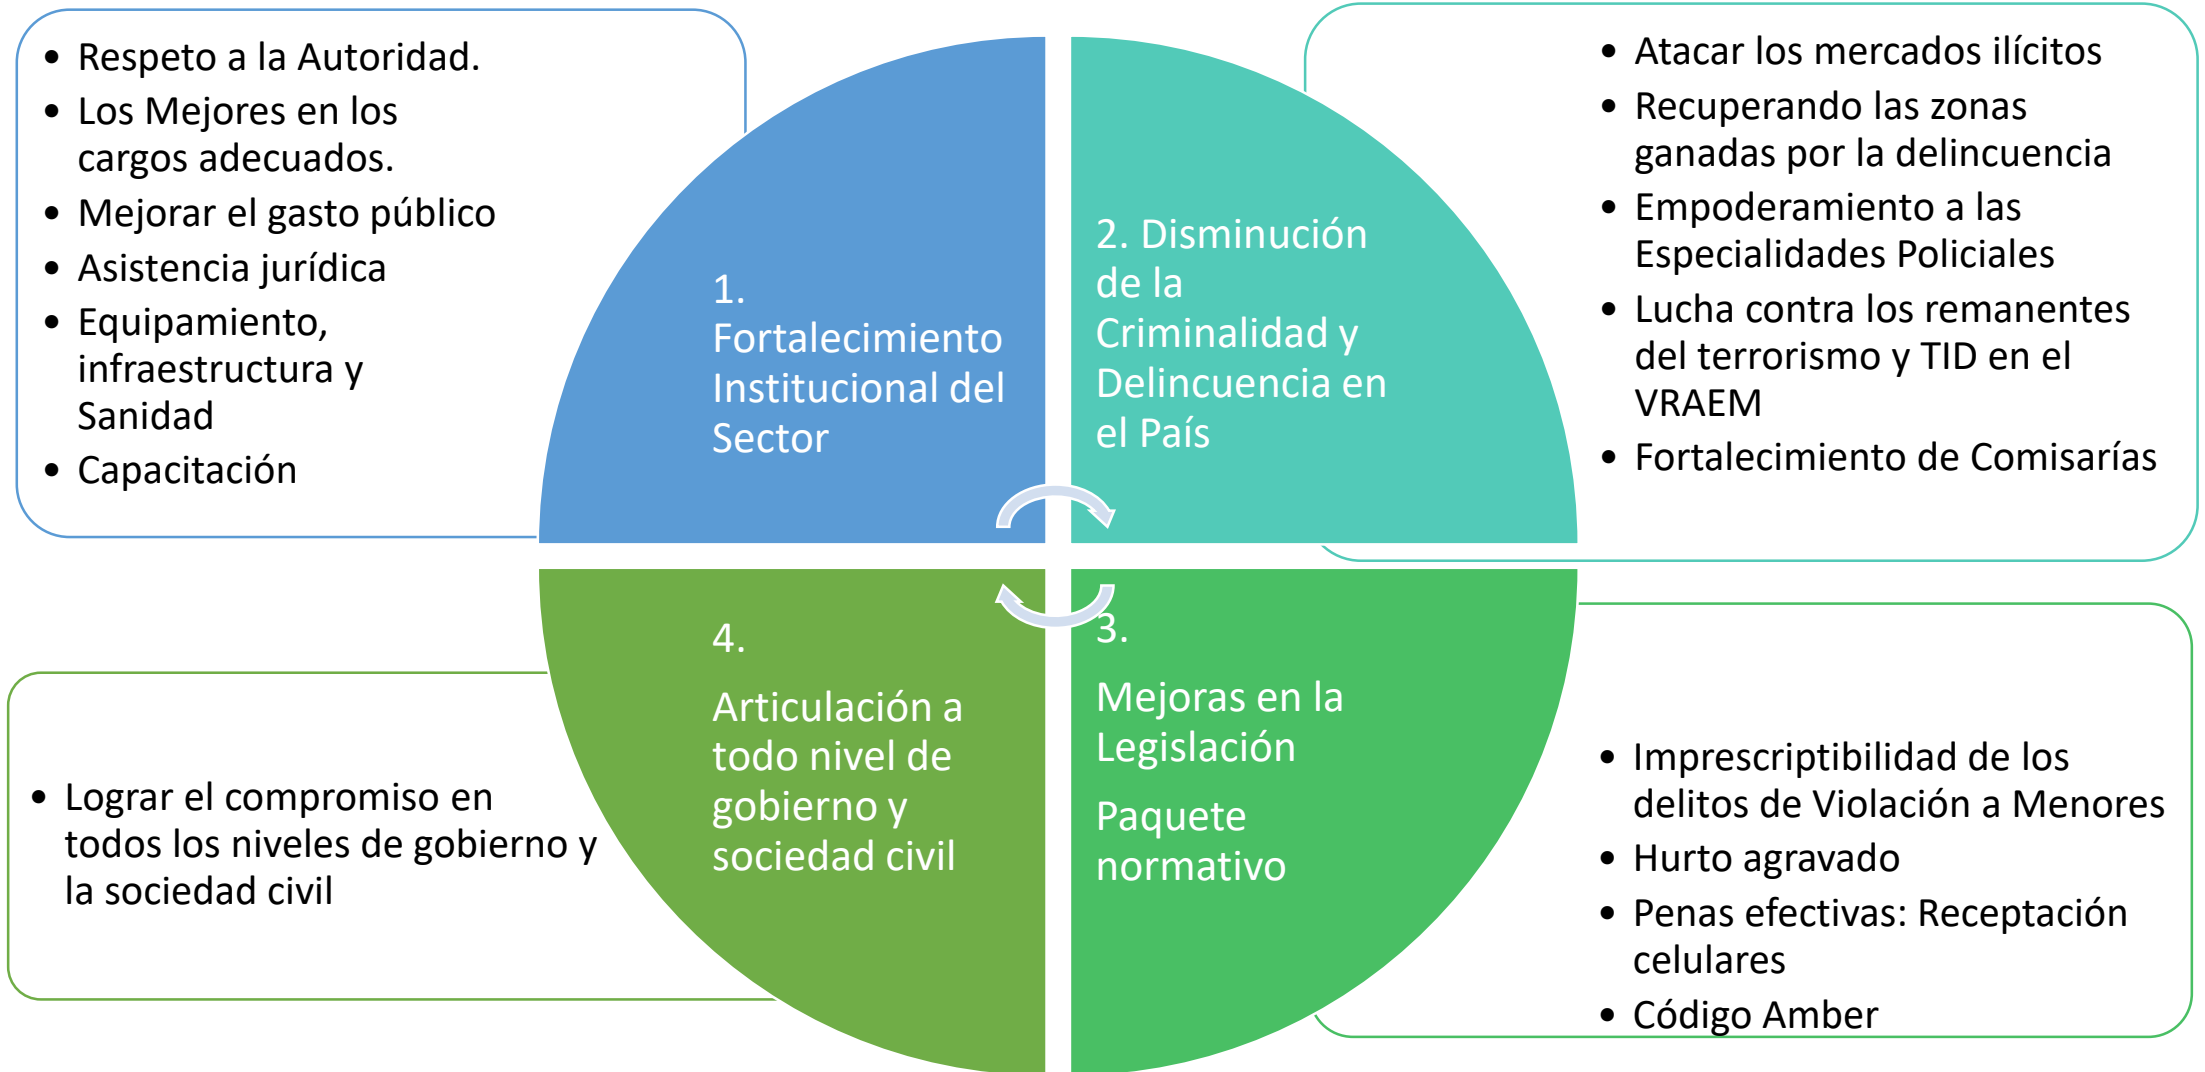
- Respeto a la Autoridad.
- Los Mejores en los cargos adecuados.
- Mejorar el gasto público
- Asistencia jurídica
- Equipamiento, infraestructura y Sanidad
- Capacitación

1. Fortalecimiento Institucional del Sector

2. Disminución de la Criminalidad y Delincuencia en el País

- Atacar los mercados ilícitos
- Recuperando las zonas ganadas por la delincuencia
- Empoderamiento a las Especialidades Policiales
- Lucha contra los remanentes del terrorismo y TID en el VRAEM
- Fortalecimiento de Comisarías

- Lograr el compromiso en todos los niveles de gobierno y la sociedad civil

4. Articulación a todo nivel de gobierno y sociedad civil

3. Mejoras en la Legislación

Paquete normativo

- Imprescriptibilidad de los delitos de Violación a Menores
- Hurto agravado
- Penas efectivas: Receptación celulares
- Código Amber